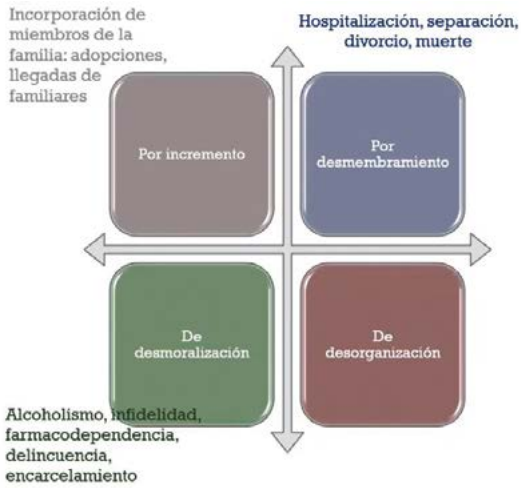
Incorporación de miembros de la familia: adopciones, llegadas de familiares

Hospitalización, separación, divorcio, muerte

Por incremento

Por desmembramiento

De desmoralización

De desorganización

Alcoholismo, infidelidad, farmacodependencia, delincuencia, encarcelamiento